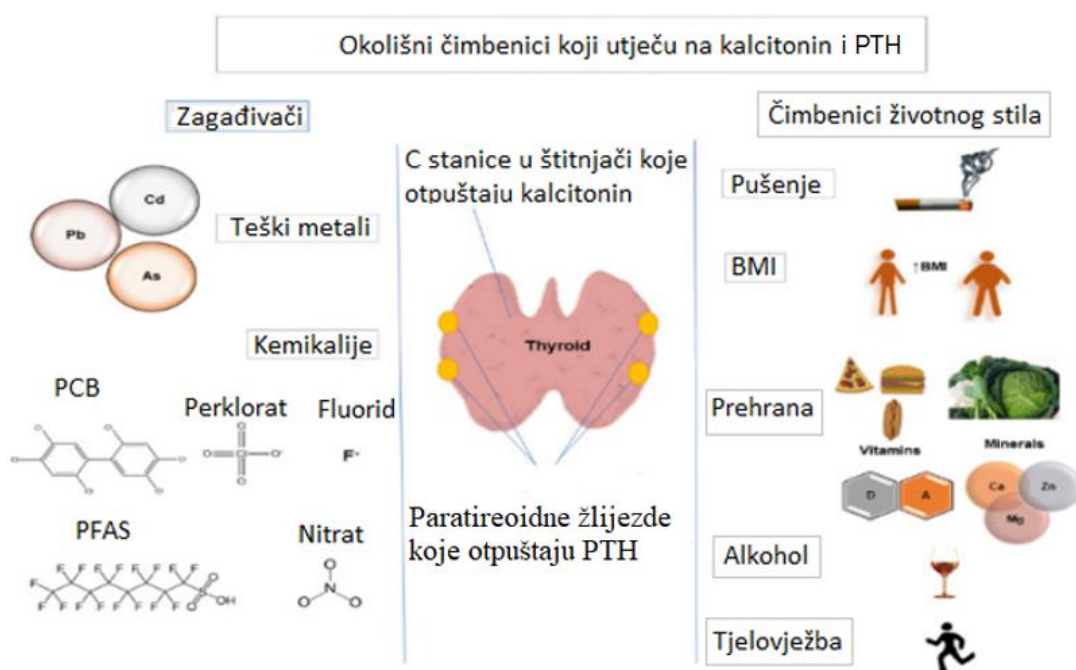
Okolišni čimbenici koji utječu na kalcitonin i PTH

Zagađivači

Teški metali

Cd
Pb
As

Kemikalije

PCB

Perklorat

Fluorid

$F^-$

PFAS

Nitrat

C stanice u štitnjači koje otpuštaju kalcitonin

Thyroid

Paratireoidne žlijezde koje otpuštaju PTH

Čimbenici životnog stila

Pušenje

BMI

↑BMI

Prehrana

Vitamins

D
A

Minerals

Ca
Zn
Mg

Alkohol

Tjelovježba